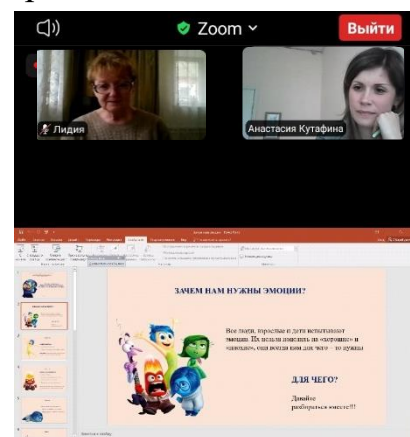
Zoom
Выйти
Лидия
Анастасия Кутафина

ЗАЧЕМ НАМ НУЖНЫ ЭМОЦИИ?

Все люди, взрослые и дети испытывают эмоции. Их нельзя поделить на «хорошие» и «плохие», они всегда нам для чего – то нужны

ДЛЯ ЧЕГО?

Давайте разбираться вместе!!!